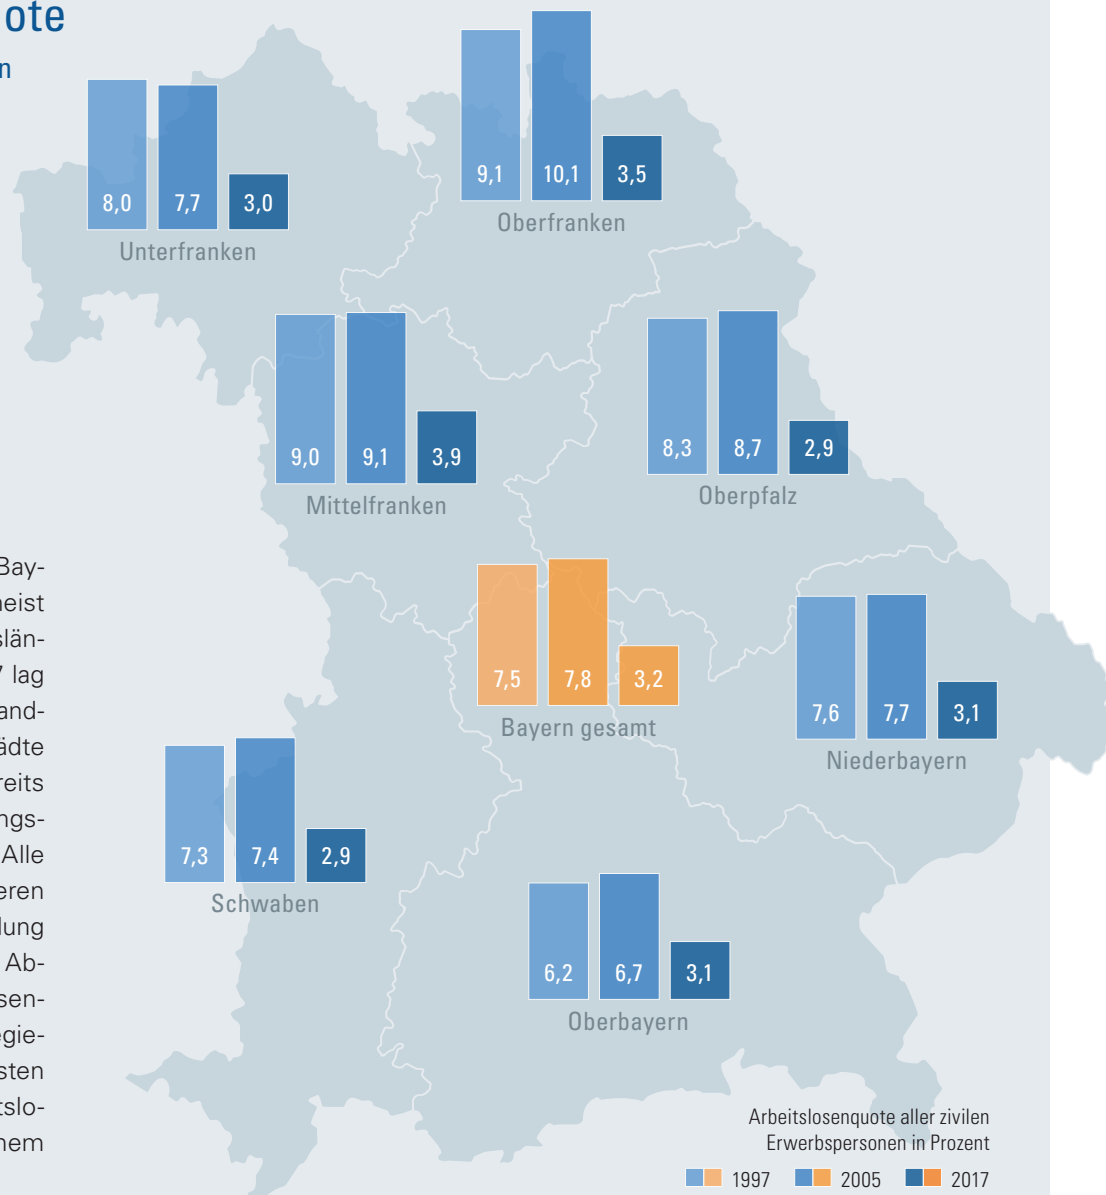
ote

n

8,0 7,7 3,0
Unterfranken

9,1 10,1 3,5
Oberfranken

9,0 9,1 3,9
Mittelfranken

8,3 8,7 2,9
Oberpfalz

7,5 7,8 3,2
Bayern gesamt

7,6 7,7 3,1
Niederbayern

7,3 7,4 2,9
Schwaben

6,2 6,7 3,1
Oberbayern

Bay-
neist
slän-
7 lag
and-
ädte
reits
ngs-
Alle
eren
lung
Ab-
sen-
gie-
sten
tslo-
nem

Arbeitslosenquote aller zivilen Erwerbspersonen in Prozent

1997 2005 2017